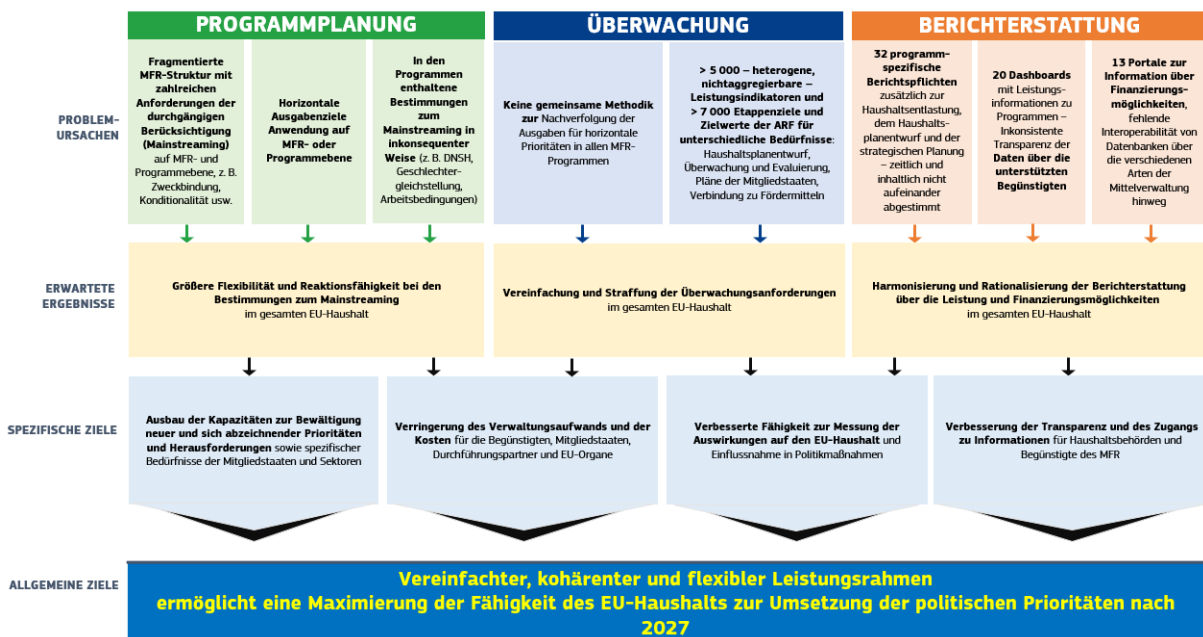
PROGRAMMPLANUNG

ÜBERWACHUNG

BERICHTERSTATTUNG

PROBLEM-URSACHEN

Fragmentierte MFR-Struktur mit zahlreichen Anforderungen der durchgängigen Berücksichtigung (Mainstreaming) auf MFR- und Programmebene, z. B. Zweckbindung, Konditionalität usw.

Horizontale Ausgabenziele Anwendung auf MFR- oder Programmebene

In den Programmen enthaltene Bestimmungen zum Mainstreaming in inkonsequenter Weise (z. B. DNSH, Geschlechtergleichstellung, Arbeitsbedingungen)

Keine gemeinsame Methodik zur Nachverfolgung der Ausgaben für horizontale Prioritäten in allen MFR-Programmen

> 5 000 – heterogene, nichtaggregierbare – Leistungsindikatoren und > 7 000 Etappenziele und Zielwerte der ARF für unterschiedliche Bedürfnisse: Haushaltsplanentwurf, Überwachung und Evaluierung, Pläne der Mitgliedstaaten, Verbindung zu Fördermitteln

32 programmspezifische Berichtspflichten zusätzlich zur Haushaltsentlastung, dem Haushaltsplanentwurf und der strategischen Planung – zeitlich und inhaltlich nicht aufeinander abgestimmt

20 Dashboards mit Leistungsinformationen zu Programmen – Inkonsistente Transparenz der Daten über die unterstützten Begünstigten

13 Portale zur Information über Finanzierungsmöglichkeiten, fehlende Interoperabilität von Datenbanken über die verschiedenen Arten der Mittelverwaltung hinweg

ERWARTETE ERGEBNISSE

Größere Flexibilität und Reaktionsfähigkeit bei den Bestimmungen zum Mainstreaming im gesamten EU-Haushalt

Vereinfachung und Straffung der Überwachungsanforderungen im gesamten EU-Haushalt

Harmonisierung und Rationalisierung der Berichterstattung über die Leistung und Finanzierungsmöglichkeiten im gesamten EU-Haushalt

SPEZIFISCHE ZIELE

Ausbau der Kapazitäten zur Bewältigung neuer und sich abzeichnender Prioritäten und Herausforderungen sowie spezifischer Bedürfnisse der Mitgliedstaaten und Sektoren

Verringerung des Verwaltungsaufwands und der Kosten für die Begünstigten, Mitgliedstaaten, Durchführungspartner und EU-Organe

Verbesserte Fähigkeit zur Messung der Auswirkungen auf den EU-Haushalt und Einflussnahme in Politikmaßnahmen

Verbesserung der Transparenz und des Zugangs zu Informationen für Haushaltsbehörden und Begünstigte des MFR

ALLGEMEINE ZIELE

Vereinfachter, kohärenter und flexibler Leistungsrahmen ermöglicht eine Maximierung der Fähigkeit des EU-Haushalts zur Umsetzung der politischen Prioritäten nach 2027